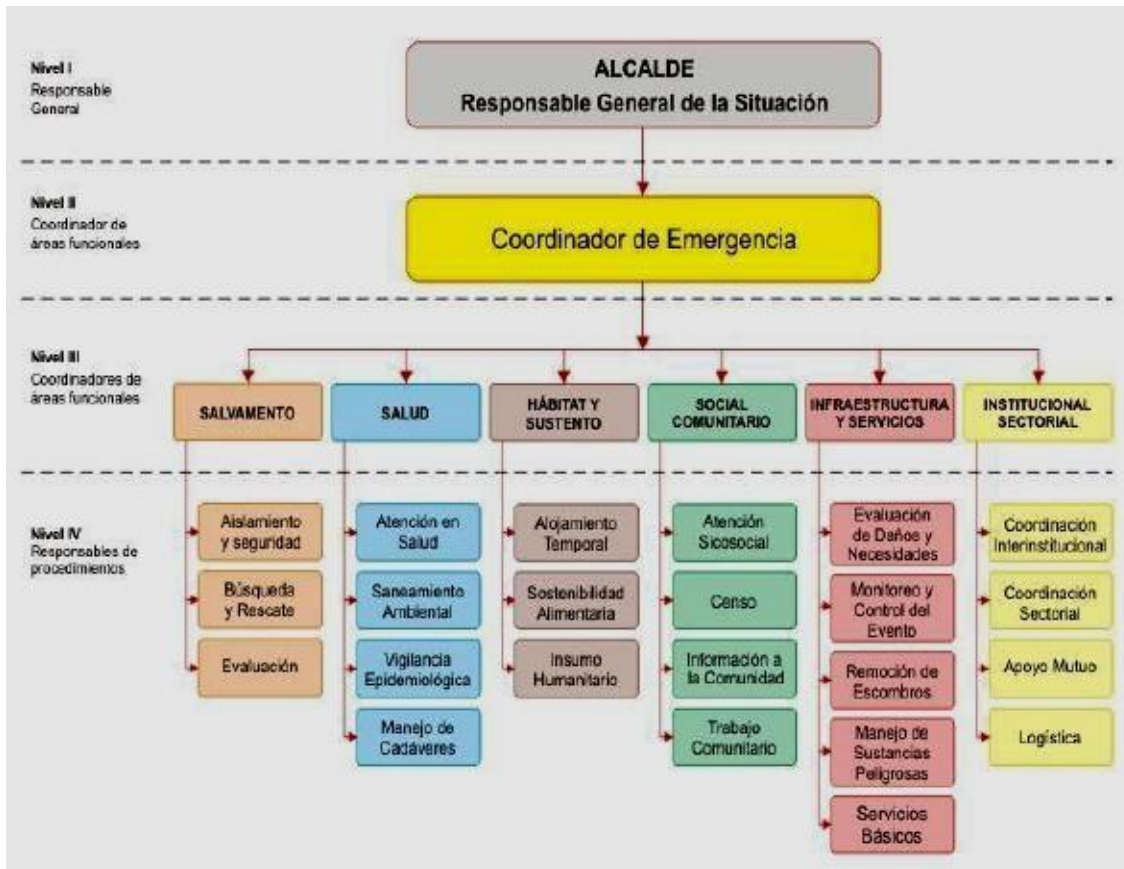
Nivel I
Responsable General

ALCALDE
Responsable General de la Situación

Nivel II
Coordinador de áreas funcionales

Coordinador de Emergencia

Nivel III
Coordinadores de áreas funcionales

SALVAMENTO

SALUD

HÁBITAT Y SUSTENTO

SOCIAL COMUNITARIO

INFRAESTRUCTURA Y SERVICIOS

INSTITUCIONAL SECTORIAL

Nivel IV
Responsables de procedimientos

Aislamiento y seguridad

Búsqueda y Rescate

Evaluación

Atención en Salud

Saneamiento Ambiental

Vigilancia Epidemiológica

Manejo de Cadáveres

Alojamiento Temporal

Sostenibilidad Alimentaria

Insumo Humanitario

Atención Sicosocial

Censo

Información a la Comunidad

Trabajo Comunitario

Evaluación de Daños y Necesidades

Monitoreo y Control del Evento

Remoción de Escombros

Manejo de Sustancias Peligrosas

Servicios Básicos

Coordinación Interinstitucional

Coordinación Sectorial

Apoyo Mutuo

Logística